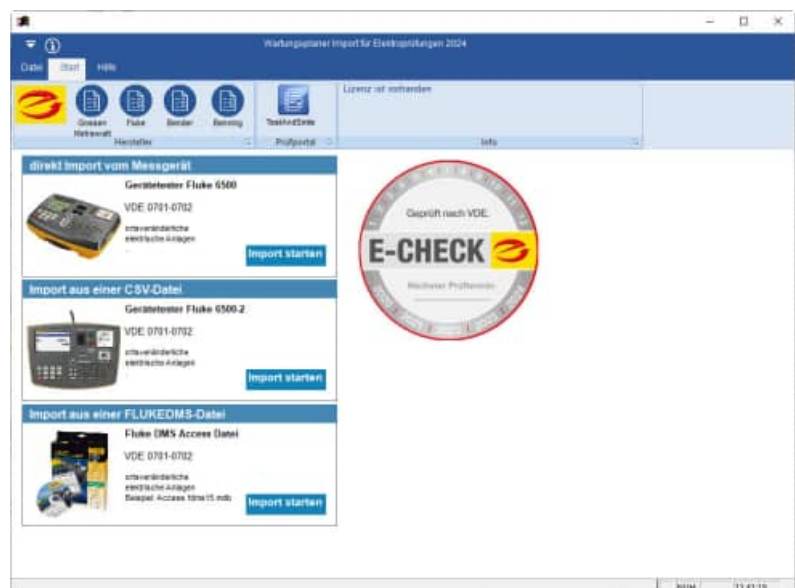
Wartungsplaner Import für Elektroprüfungen 2024

Datei Start Hilfe

Gossen Metrawatt Fluke Bender Benning

Hersteller

TestAndSmile

Prüfportal

Lizenz ist vorhanden

Info

direkt Import vom Messgerät

Gerätetester Fluke 6500

VDE 0701-0702

ortsveränderliche elektrische Anlagen

Import starten

Import aus einer CSV-Datei

Gerätetester Fluke 6500-2

VDE 0701-0702

ortsveränderliche elektrische Anlagen

Import starten

Import aus einer FLUKEDMS-Datei

Fluke DMS Access Datei

VDE 0701-0702

ortsveränderliche elektrische Anlagen
Beispiel: Access fdms15.mdb

Import starten

Geprüft nach VDE

E-CHECK

Nächster Prüftermin

NUM 13:43:19